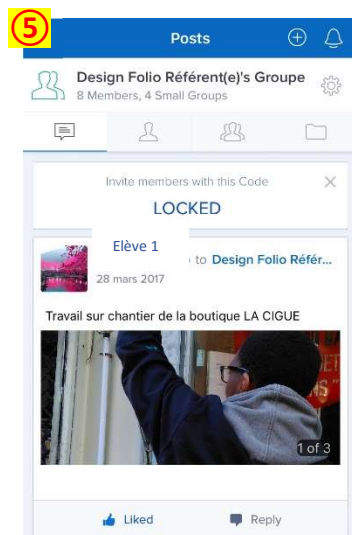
⑤

Posts

Design Folio Référent(e)'s Groupe
8 Members, 4 Small Groups

Invite members with this Code

LOCKED

Elève 1
28 mars 2017
to Design Folio Référ...

Travail sur chantier de la boutique LA CIGUE

1 of 3

Liked
Reply